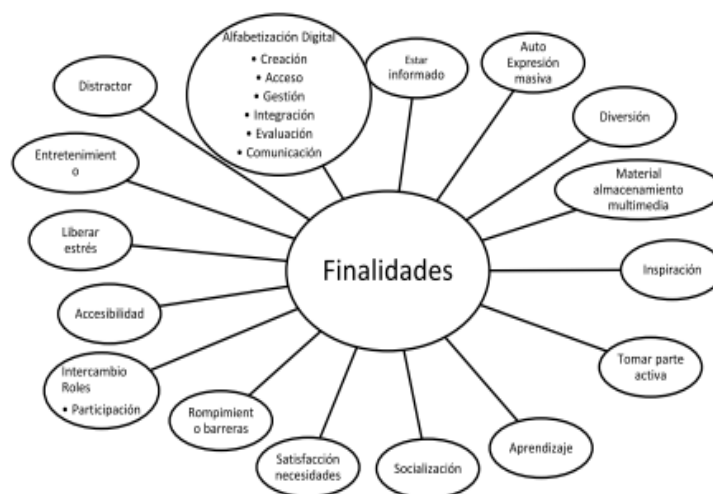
Finalidades

Alfabetización Digital
• Creación
• Acceso
• Gestión
• Integración
• Evaluación
• Comunicación

Estar informado

Auto Expresión masiva

Diversión

Material almacenamiento multimedia

Inspiración

Tomar parte activa

Aprendizaje

Socialización

Satisfacción necesidades

Rompimient o barreras

Intercambio Roles
• Participación

Accesibilidad

Liberar estrés

Entretenimient o

Distractor